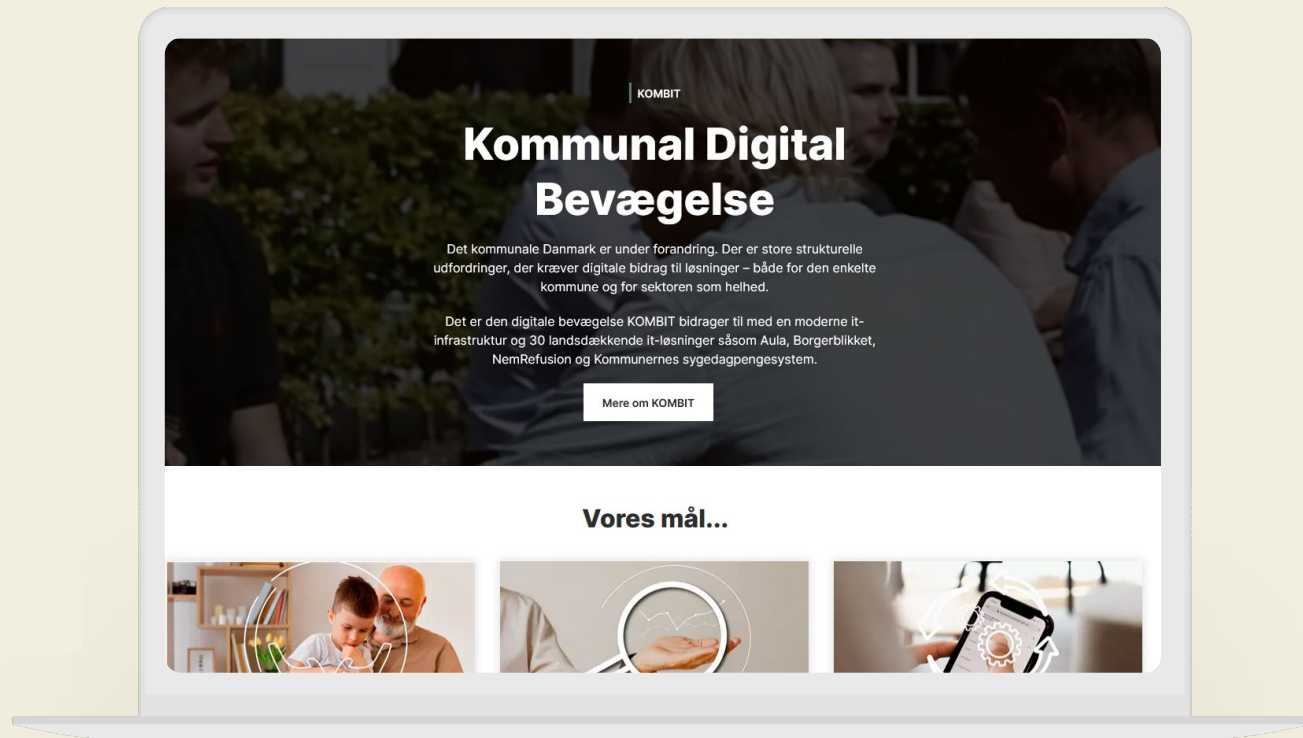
KOMBIT

Kommunal Digital Bevægelse

Det kommunale Danmark er under forandring. Der er store strukturelle udfordringer, der kræver digitale bidrag til løsninger – både for den enkelte kommune og for sektoren som helhed.

Det er den digitale bevægelse KOMBIT bidrager til med en moderne it-infrastruktur og 30 landsdækkende it-løsninger såsom Aula, Borgerblikket, NemRefusion og Kommunernes sygedagpengesystem.

Mere om KOMBIT

Vores mål...